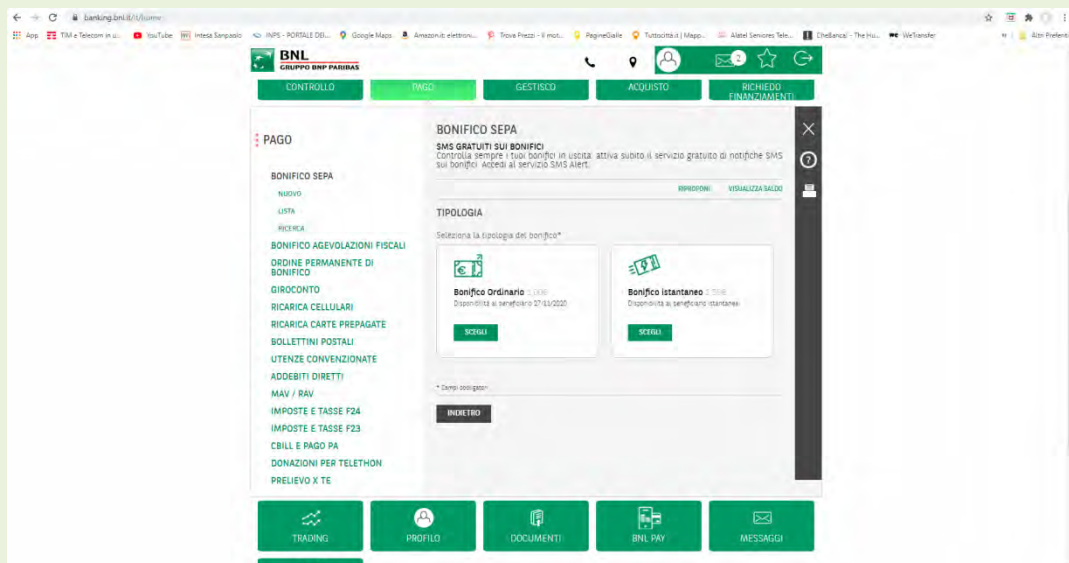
banking.bnl.it/it/home

App TIM e Telecom in u... YouTube Intesa Sanpaolo INPS - PORTALE DEI... Google Maps Amazon.it: elettroni... Trova Prezzi - Il mot... PagineGialle Tuttocittà.it | Mapp... Alatel Services Tele... CheBanca! - The Hu... WeTransfer Altri Preferiti

BNL
GRUPPO BNP PARIBAS

2

CONTROLLO
PAGO
GESTISCO
ACQUISTO
RICHIEDO FINANZIAMENTI

PAGO

BONIFICO SEPA
NUOVO
LISTA
RICERCA
BONIFICO AGEVOLAZIONI FISCALI
ORDINE PERMANENTE DI BONIFICO
GIROCONTO
RICARICA CELLULARI
RICARICA CARTE PREPAGATE
BOLLETTINI POSTALI
UTENZE CONVENZIONATE
ADDEBITI DIRETTI
MAV / RAV
IMPOSTE E TASSE F24
IMPOSTE E TASSE F23
CBILL E PAGO PA
DONAZIONI PER TELETHON
PRELIEVO X TE

BONIFICO SEPA
SMS GRATUITI SUI BONIFICI
Controlla sempre i tuoi bonifici in uscita: attiva subito il servizio gratuito di notifiche SMS sui bonifici. Accedi al servizio SMS Alert.

RIPROPONI VISUALIZZA SALDO

TIPOLOGIA
Seleziona la tipologia del bonifico*

Bonifico Ordinario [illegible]
Disponibilità al beneficiario 07/11/2020
SCEGLI

Bonifico istantaneo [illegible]
Disponibilità al beneficiario istantanea
SCEGLI

* Campi obbligatori

INDIETRO

TRADING
PROFILO
DOCUMENTI
BNL PAY
MESSAGGI